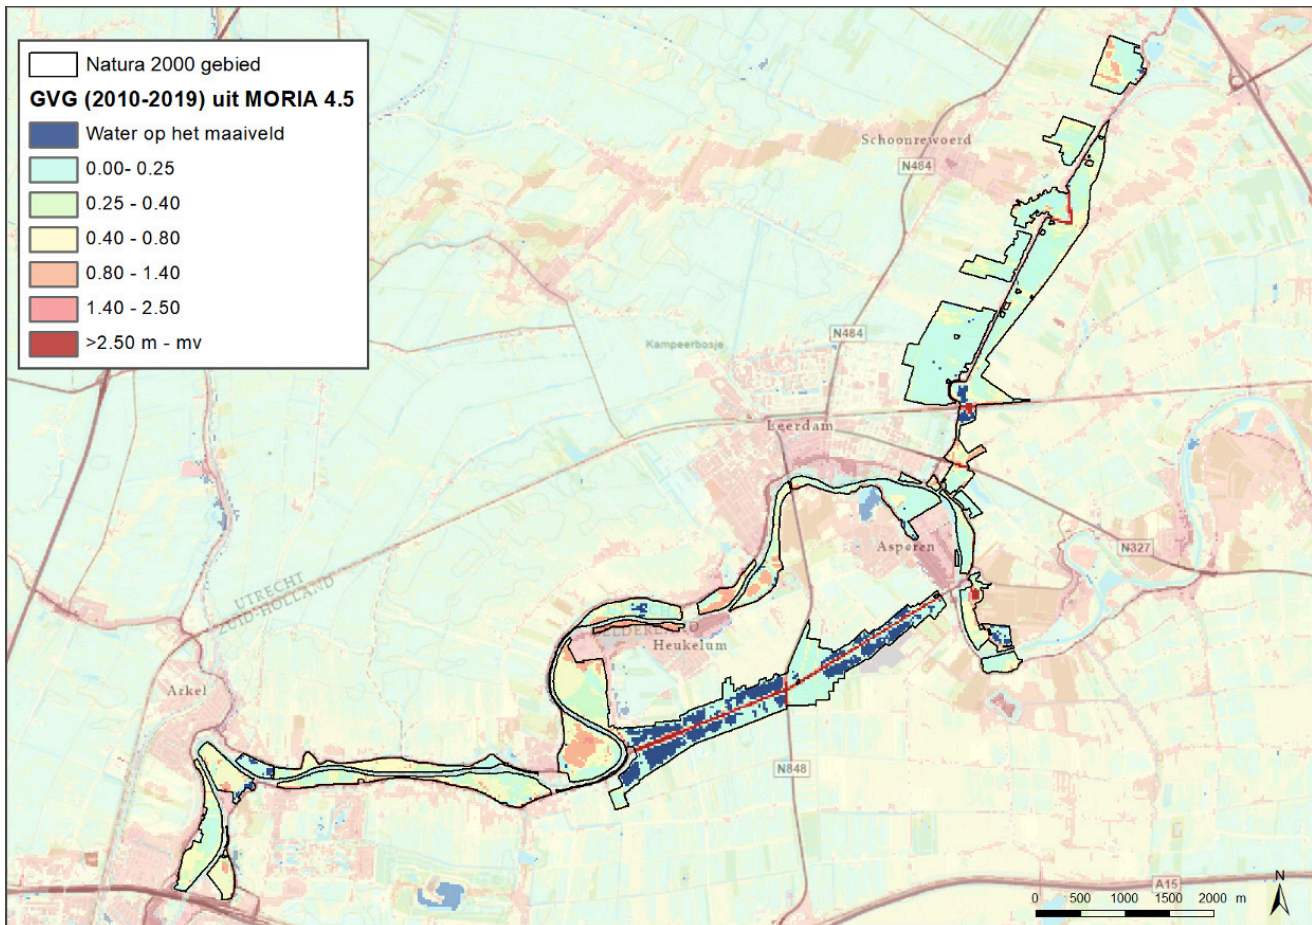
Natura 2000 gebied
GVG (2010-2019) uit MORIA 4.5
Water op het maaiveld
0.00- 0.25
0.25 - 0.40
0.40 - 0.80
0.80 - 1.40
1.40 - 2.50
>2.50 m - mv

Schoonrewoerd
N484
N484
Kampeerbosje
Leerdam
Asperen
N327
UTRECHT
ZUID-HOLLAND
GELDERLAND
Heukelum
Arkel
N848
A15
N
0 500 1000 1500 2000 m